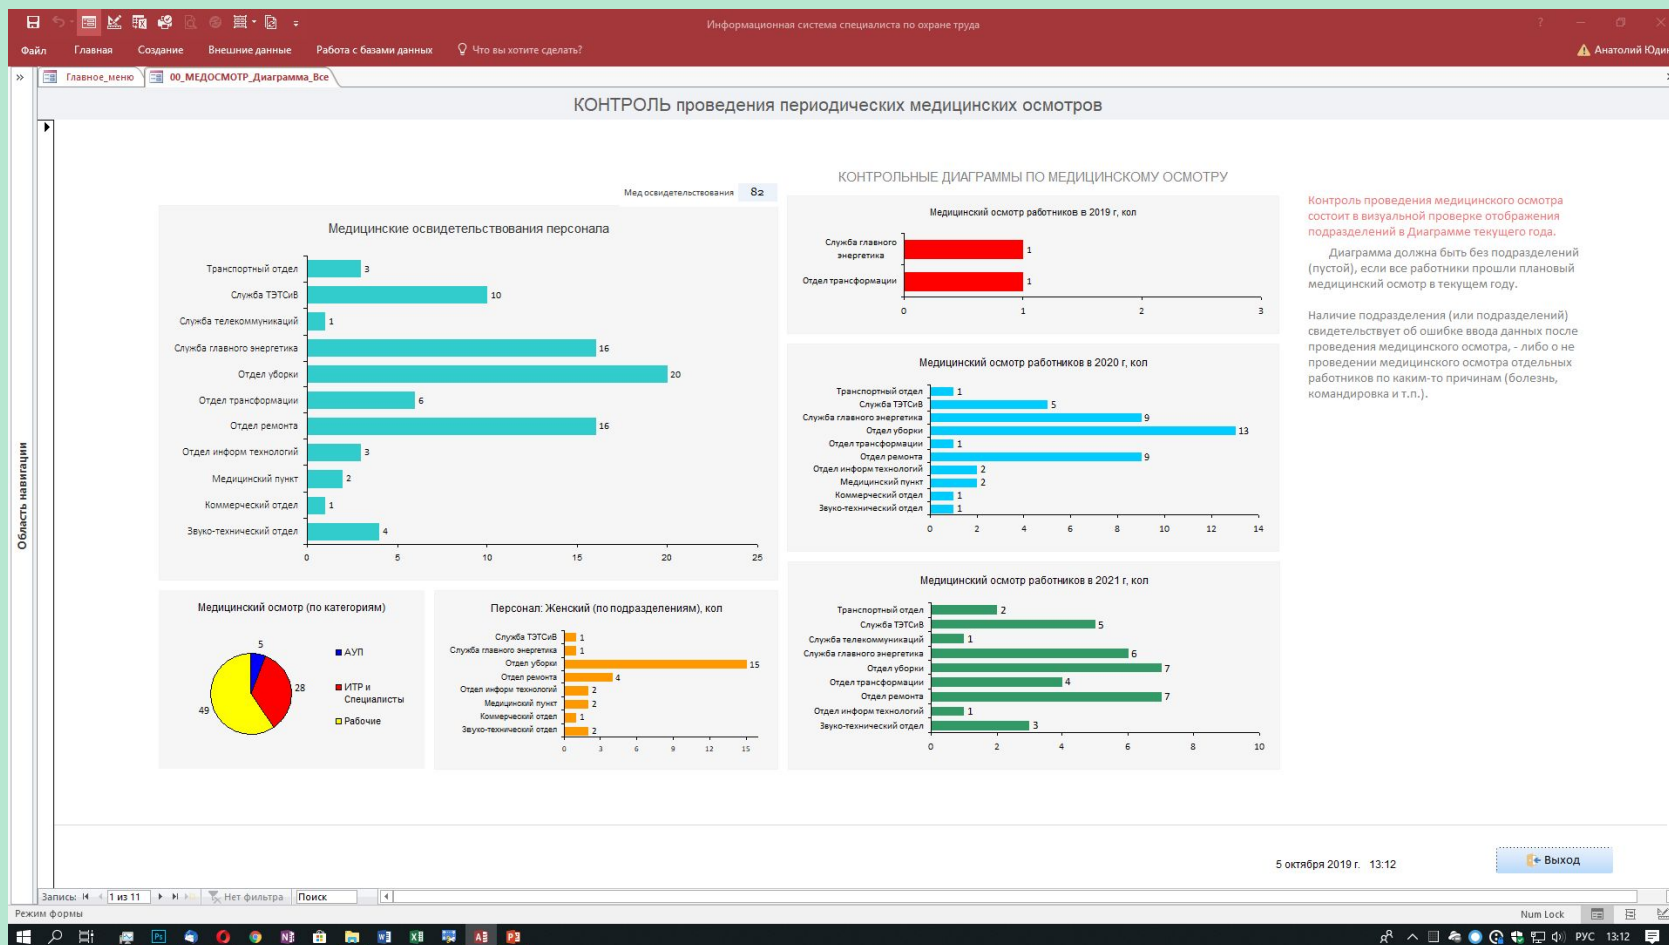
Информационная система специалиста по охране труда

Файл Главная Создание Внешние данные Работа с базами данных Что вы хотите сделать? Анатолий Юдин

Главное_меню 00_МЕДОСМОТР_Диаграмма_Все

КОНТРОЛЬ проведения периодических медицинских осмотров

Область навигации

Мед освидетельствования 82

КОНТРОЛЬНЫЕ ДИАГРАММЫ ПО МЕДИЦИНСКОМУ ОСМОТРУ

Медицинские освидетельствования персонала

| Подразделение | Значение |
|---|---|
| Транспортный отдел | 3 |
| Служба ТЭТСиВ | 10 |
| Служба телекоммуникаций | 1 |
| Служба главного энергетика | 16 |
| Отдел уборки | 20 |
| Отдел трансформации | 6 |
| Отдел ремонта | 16 |
| Отдел информ технологий | 3 |
| Медицинский пункт | 2 |
| Коммерческий отдел | 1 |
| Звуко-технический отдел | 4 |

0 5 10 15 20 25

Медицинский осмотр работников в 2019 г, кол

| Подразделение | Значение |
|---|---|
| Служба главного энергетика | 1 |
| Отдел трансформации | 1 |

0 1 2 3

Медицинский осмотр работников в 2020 г, кол

| Подразделение | Значение |
|---|---|
| Транспортный отдел | 1 |
| Служба ТЭТСиВ | 5 |
| Служба главного энергетика | 9 |
| Отдел уборки | 13 |
| Отдел трансформации | 1 |
| Отдел ремонта | 9 |
| Отдел информ технологий | 2 |
| Медицинский пункт | 2 |
| Коммерческий отдел | 1 |
| Звуко-технический отдел | 1 |

0 2 4 6 8 10 12 14

Медицинский осмотр работников в 2021 г, кол

| Подразделение | Значение |
|---|---|
| Транспортный отдел | 2 |
| Служба ТЭТСиВ | 5 |
| Служба телекоммуникаций | 1 |
| Служба главного энергетика | 6 |
| Отдел уборки | 7 |
| Отдел трансформации | 4 |
| Отдел ремонта | 7 |
| Отдел информ технологий | 1 |
| Звуко-технический отдел | 3 |

0 2 4 6 8 10

Медицинский осмотр (по категориям)

5 28 49

АУП
ИТР и Специалисты
Рабочие

Персонал: Женский (по подразделениям), кол

| Подразделение | Значение |
|---|---|
| Служба ТЭТСиВ | 1 |
| Служба главного энергетика | 1 |
| Отдел уборки | 15 |
| Отдел ремонта | 4 |
| Отдел информ технологий | 2 |
| Медицинский пункт | 2 |
| Коммерческий отдел | 1 |
| Звуко-технический отдел | 2 |

0 3 6 9 12 15

Контроль проведения медицинского осмотра состоит в визуальной проверке отображения подразделений в Диаграмме текущего года.

Диаграмма должна быть без подразделений (пустой), если все работники прошли плановый медицинский осмотр в текущем году.

Наличие подразделения (или подразделений) свидетельствует об ошибке ввода данных после проведения медицинского осмотра, - либо о не проведении медицинского осмотра отдельных работников по каким-то причинам (болезнь, командировка и т.п.).

5 октября 2019 г. 13:12

Выход

Запись: 1 из 11 Нет фильтра Поиск

Режим формы Num Lock

РУС 13:12